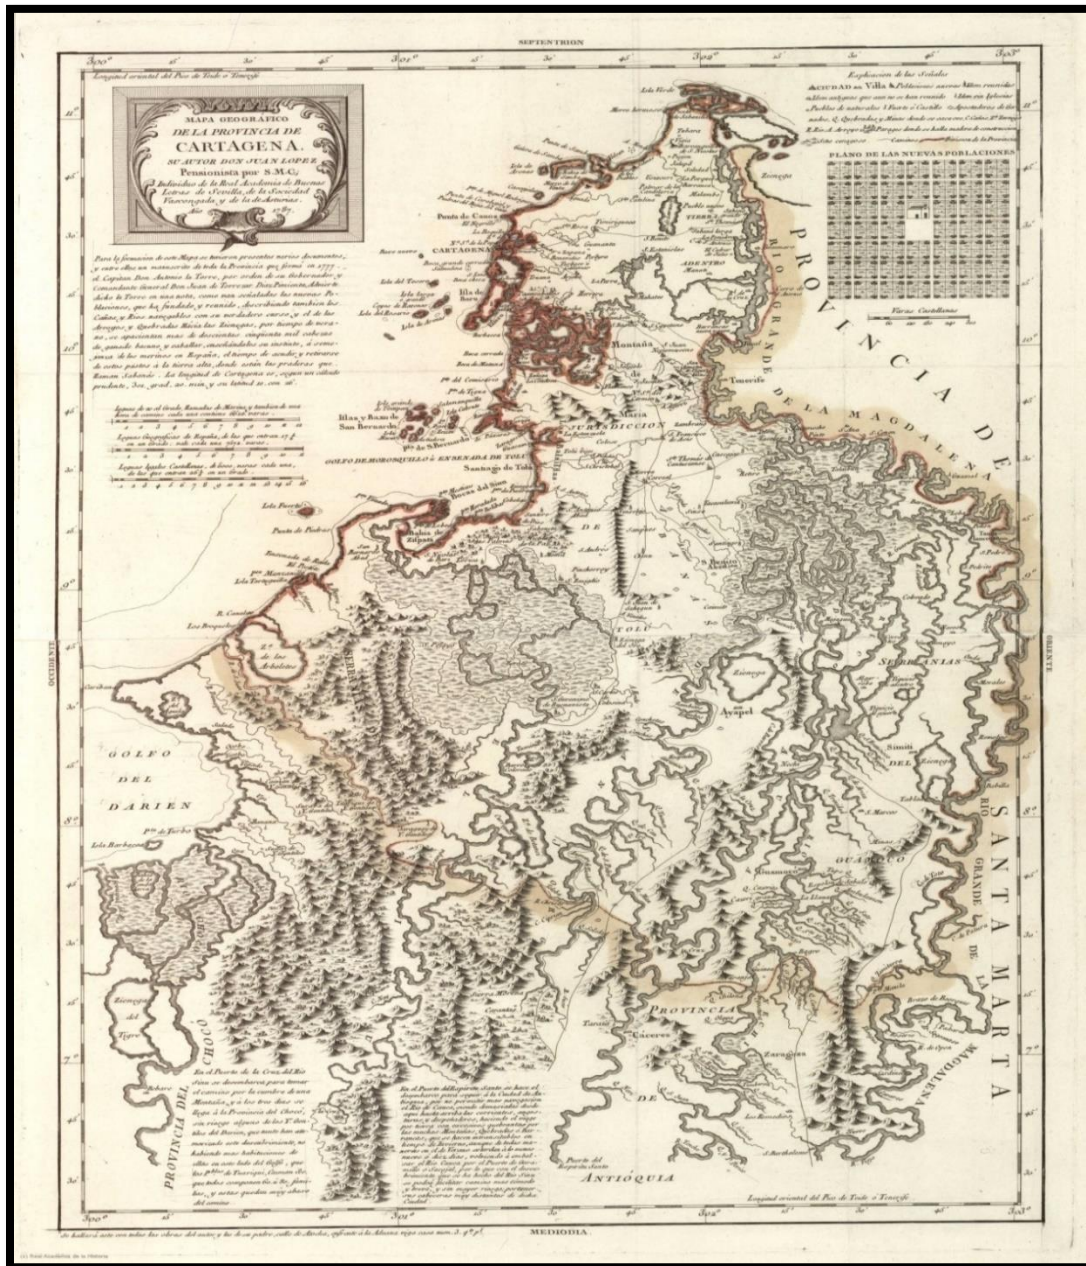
SEPTENTRION

Longitud oriental del Pico de Tenerife

MAPA GEOGRÁFICO
DE LA PROVINCIA DE
CARTAGENA.
SU AUTOR DON JUAN LOPEZ
Pensionista por S.M.C.
Individuo de la Real Academia de Buenas Letras de Sevilla, de la Sociedad Vascongada, y de la de Asturias.
Año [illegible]

Explicacion de las Señales

PLANO DE LAS NUEVAS POBLACIONES

Varas Castellanas

PROVINCIA DE

RIO GRANDE DE LA MAGDALENA

SANTA MARTA

RIO GRANDE DE LA MAGDALENA

CARTAGENA

JURISDICCION

DE

TOLU

GOLFO DE MOROSQUILLO ó ENSENADA DE TOLU

Santiago de Tolu

Islas y Bajos de San Bernardo

Montaña

Tenerife

Ayapel

Simiti

SERRANIAS

OCCIDENTE

ORIENTE

GOLFO DEL DARIEN

Isla Fuerte

Punta de Piedras

Isla Tortuguilla

Isla Barbacoa

Pta. de Tarbo

Cienega del Tiron

PROVINCIA DEL CHOCÓ

PROVINCIA

DE

ANTIOQUIA

Caceres

Zaragoza

GUAMOCO

Para la formacion de este Mapa se tuvieron presentes varios documentos, y entre ellos un manuscrito de toda la Provincia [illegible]

Leguas de 20 al Grado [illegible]

Leguas Geograficas de España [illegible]

Leguas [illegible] Castellanas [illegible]

En el Puerto de la Cruz del Rio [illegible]

En el Puerto del Espíritu Santo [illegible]

Longitud oriental del Pico de Tenerife

MEDIODIA

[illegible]

(c) Real Academia de la Historia